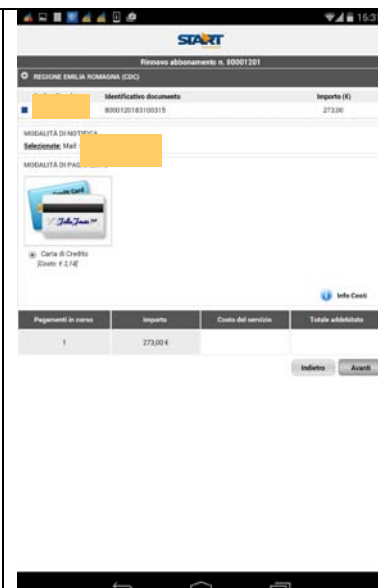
16:3

START

Rinnovo abbonamento n. 80001201

REGIONE EMILIA ROMAGNA (CDC)

| Codice Fiscale | Identificativo documento | Importo (€) |
|---|---|---|
| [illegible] | 8000120183100315 | 273,00 |

MODALITÀ DI NOTIFICA
Selezionato: Mail: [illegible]

MODALITÀ DI PAGAMENTO

Carta di Credito
(Costo: € 3,14)

Info Costi

| Pagamenti in corso | Importo | Costo del servizio | Totale addebitato |
|---|---|---|---|
| 1 | 273,00 € | | |

Indietro Avanti